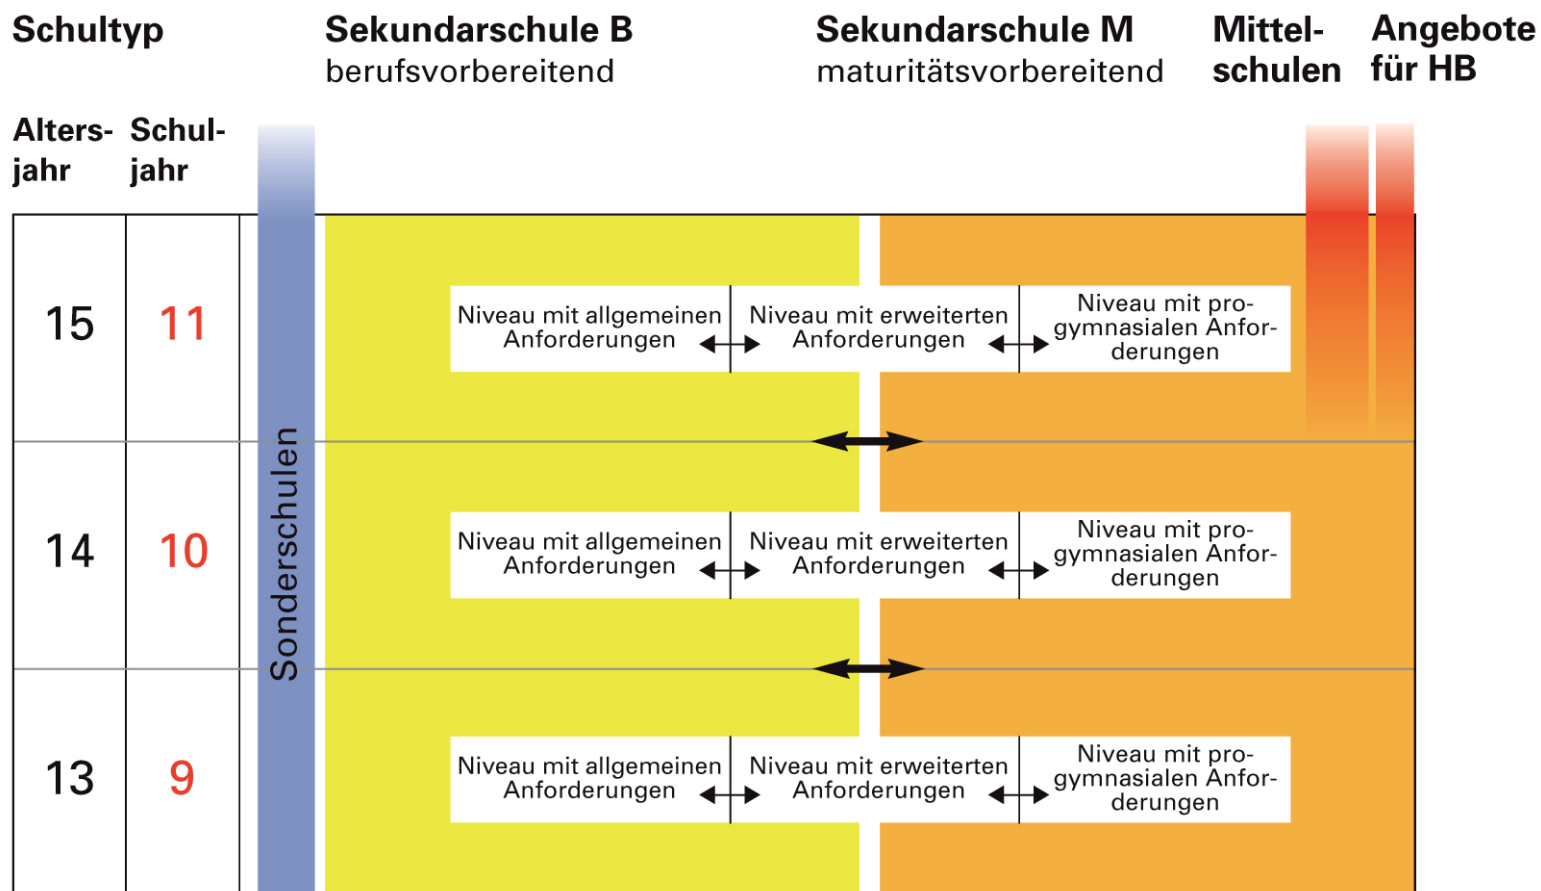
Schultyp

Sekundarschule B
berufsvorbereitend

Sekundarschule M
maturitätsvorbereitend

Mittelschulen

Angebote für HB

Altersjahr

Schuljahr

Sonderschulen

15

11

Niveau mit allgemeinen Anforderungen

Niveau mit erweiterten Anforderungen

Niveau mit progymnasialen Anforderungen

14

10

Niveau mit allgemeinen Anforderungen

Niveau mit erweiterten Anforderungen

Niveau mit progymnasialen Anforderungen

13

9

Niveau mit allgemeinen Anforderungen

Niveau mit erweiterten Anforderungen

Niveau mit progymnasialen Anforderungen